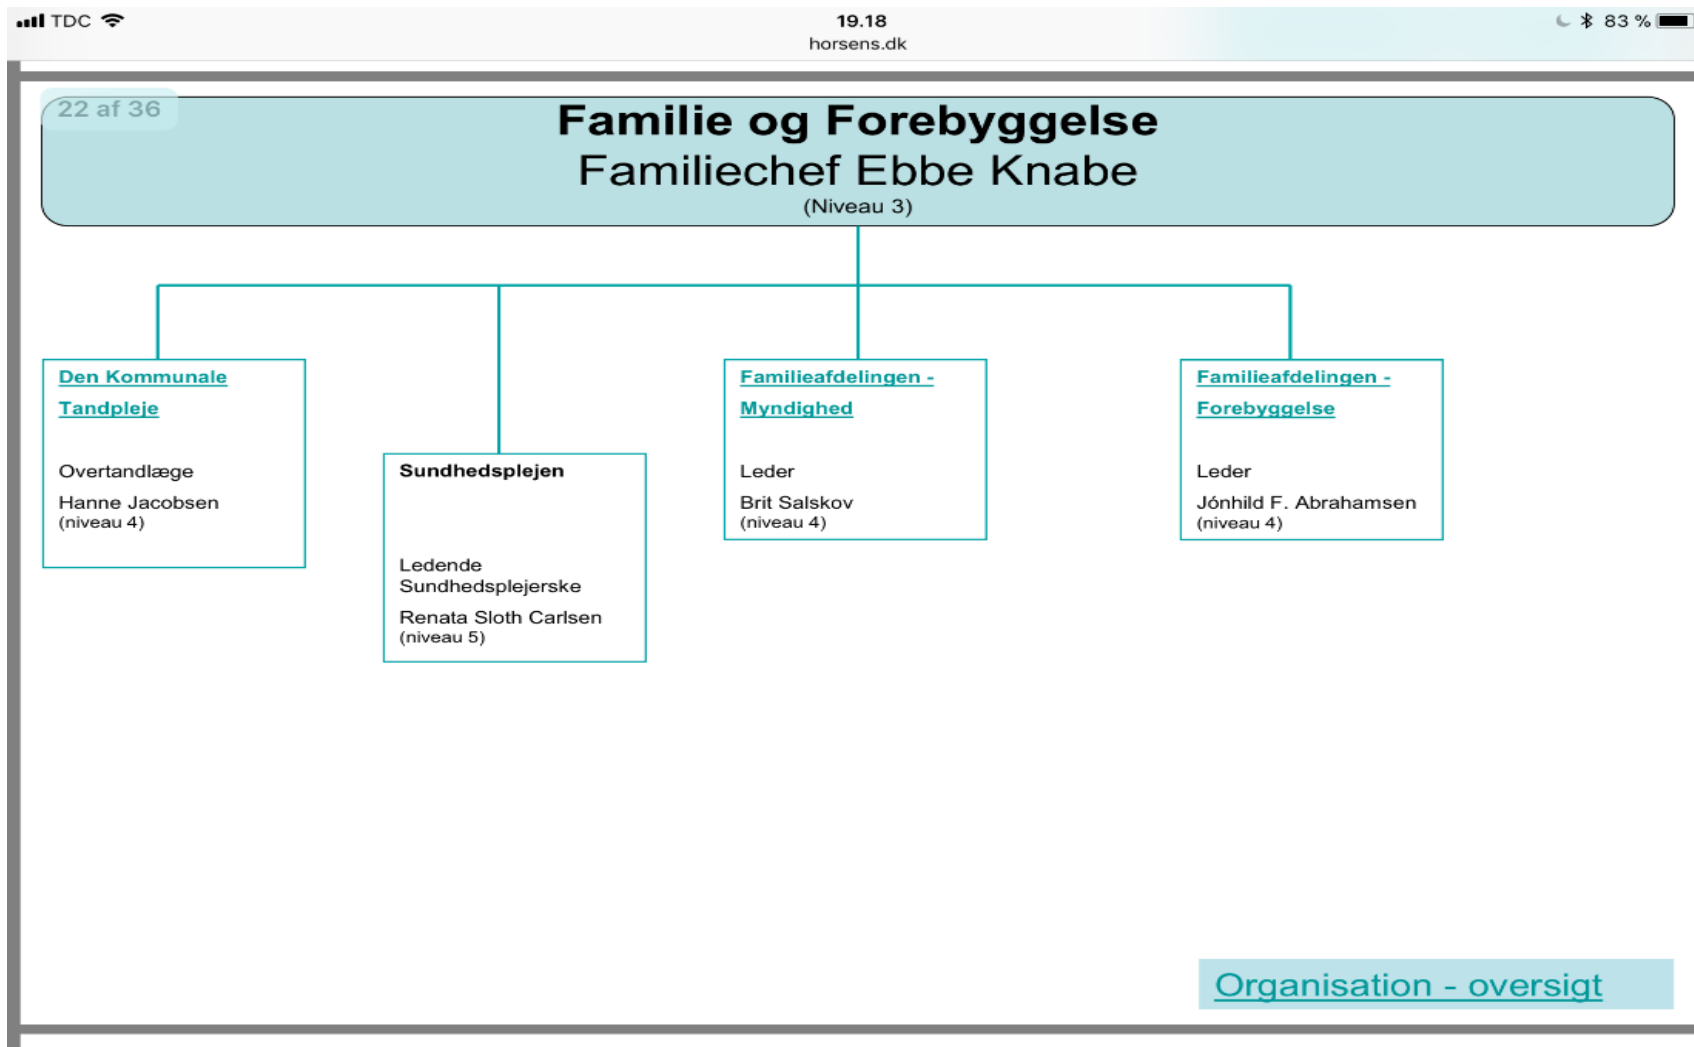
TDC
19.18
horsens.dk
83 %

22 af 36

Familie og Forebyggelse
Familiechef Ebbe Knabe
(Niveau 3)

Den Kommunale Tandpleje

Overtandlæge
Hanne Jacobsen
(niveau 4)

Sundhedsplejen

Ledende Sundhedsplejerske
Renata Sloth Carlsen
(niveau 5)

Familieafdelingen - Myndighed

Leder
Brit Salskov
(niveau 4)

Familieafdelingen - Forebyggelse

Leder
Jónhild F. Abrahamsen
(niveau 4)

Organisation - oversigt